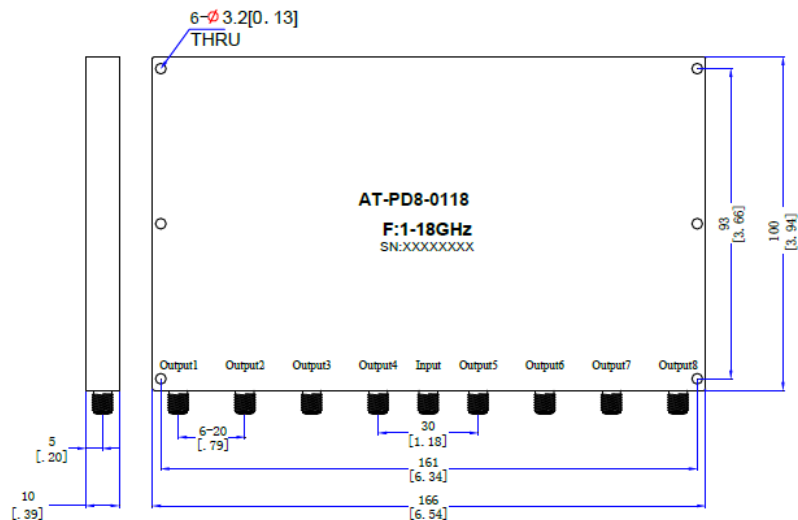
6-$\phi$3.2[0. 13]
THRU

AT-PD8-0118
F:1-18GHz
SN:XXXXXXXX

93
[3. 66]

100
[3. 94]

Output1 Output2 Output3 Output4 Input Output5 Output6 Output7 Output8

6-20
[. 79]

30
[1. 18]

5
[. 20]

161
[6. 34]

10
[. 39]

166
[6. 54]